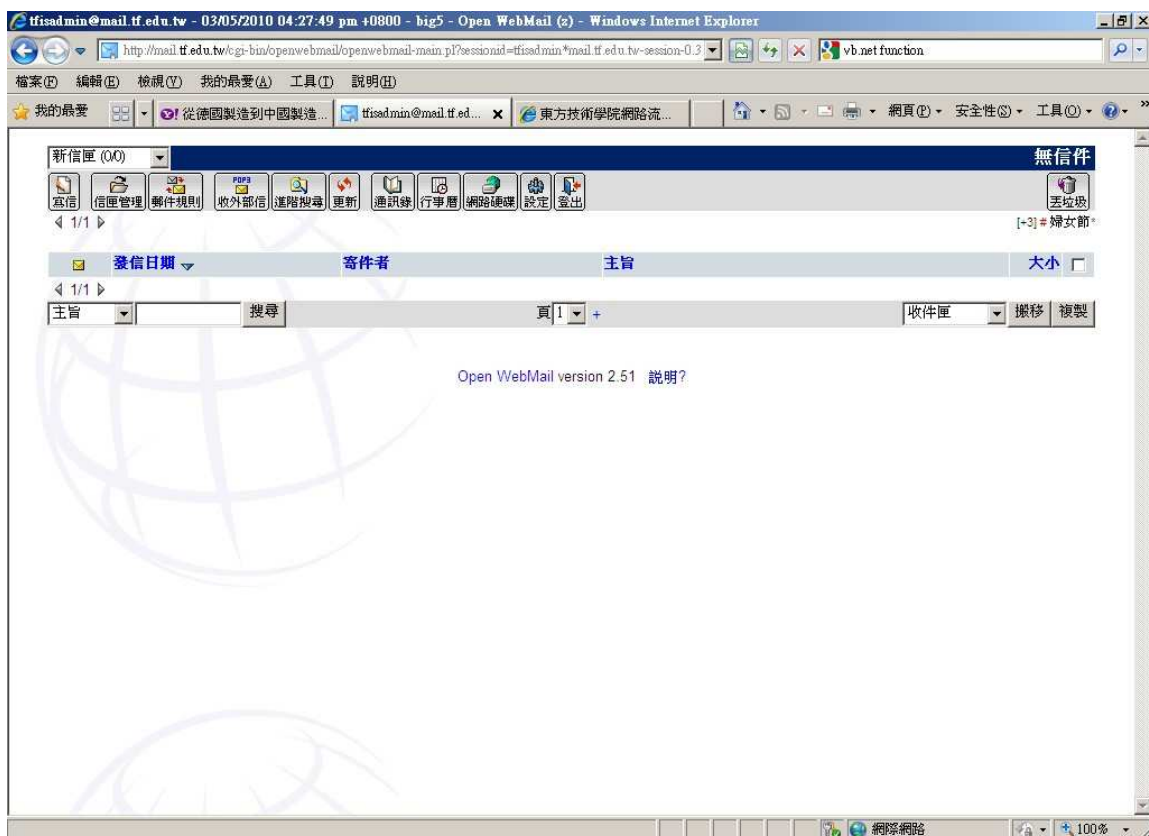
tfisadmin@mail.tf.edu.tw - 03/05/2010 04:27:49 pm +0800 - big5 - Open WebMail (z) - Windows Internet Explorer

http://mail.tf.edu.tw/cgi-bin/openwebmail/openwebmail-main.pl?sessionid=tfisadmin*mail.tf.edu.tw-session-0.3

vb.net function

檔案(F) 編輯(E) 檢視(V) 我的最愛(A) 工具(T) 說明(H)

我的最愛

從德國製造到中國製造...

tfisadmin@mail.tf.ed...

東方技術學院網路流...

網頁(P) 安全性(S) 工具(O)

新信匣 (0/0)

無信件

寫信 信匣管理 郵件規則 收外部信 進階搜尋 更新 通訊錄 行事曆 網路硬碟 設定 登出

丟垃圾

1/1

[+3] # 婦女節

發信日期 寄件者 主旨 大小

1/1

主旨 搜尋 頁 1 + 收件匣 搬移 複製

Open WebMail version 2.51 說明?

網際網路

100%